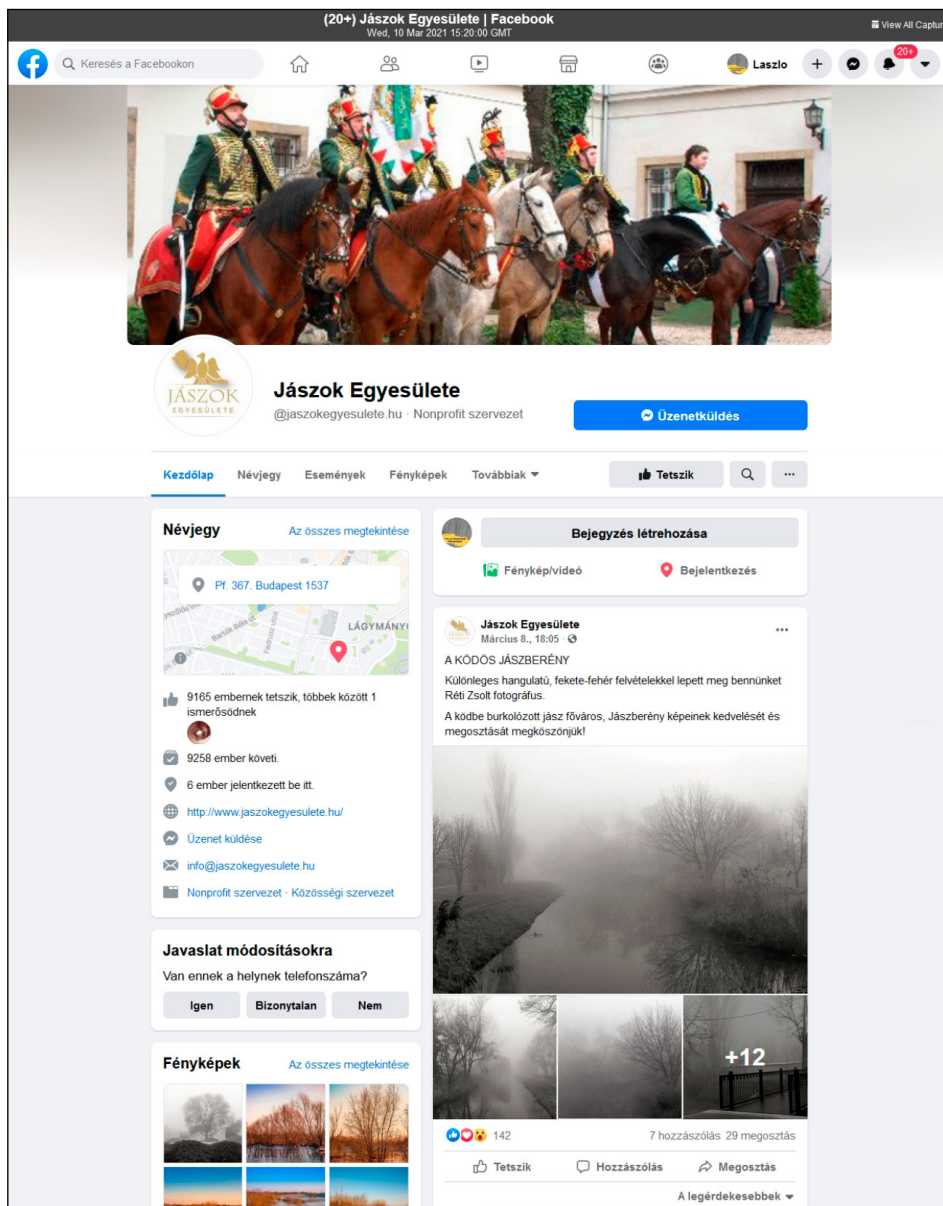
(20+) Jászok Egyesülete | Facebook
Wed, 10 Mar 2021 15:20:00 GMT

View All Captur

Keresés a Facebookon

Laszlo

20+

JÁSZOK EGYESÜLETE

Jászok Egyesülete
@jaszokegyesulete.hu · Nonprofit szervezet

Üzenetküldés

Kezdőlap Névjegy Események Fényképek Továbbiak

Tetszik

...

Névjegy
Az összes megtekintése

Pf. 367. Budapest 1537

LÁGYMÁNY

9165 embernek tetszik, többek között 1 ismerősödnek

9258 ember követi.

6 ember jelentkezett be itt.

http://www.jaszokegyesulete.hu/

Üzenet küldése

info@jaszokegyesulete.hu

Nonprofit szervezet · Közösségi szervezet

Javaslat módosításokra
Van ennek a helynek telefonszáma?

Igen Bizonytalan Nem

Fényképek
Az összes megtekintése

Bejegyzés létrehozása

Fénykép/videó Bejelentkezés

Jászok Egyesülete
Március 8., 18:05 ·

...

A KÖDÖS JÁSZBERÉNY

Különleges hangulatú, fekete-fehér felvételekkel lepett meg bennünket Réti Zsolt fotográfus.

A ködbe burkolózott jász főváros, Jászberény képeinek kedvelését és megosztását megköszönjük!

+12

142

7 hozzászólás 29 megosztás

Tetszik Hozzászólás Megosztás

A legérdekesebbek